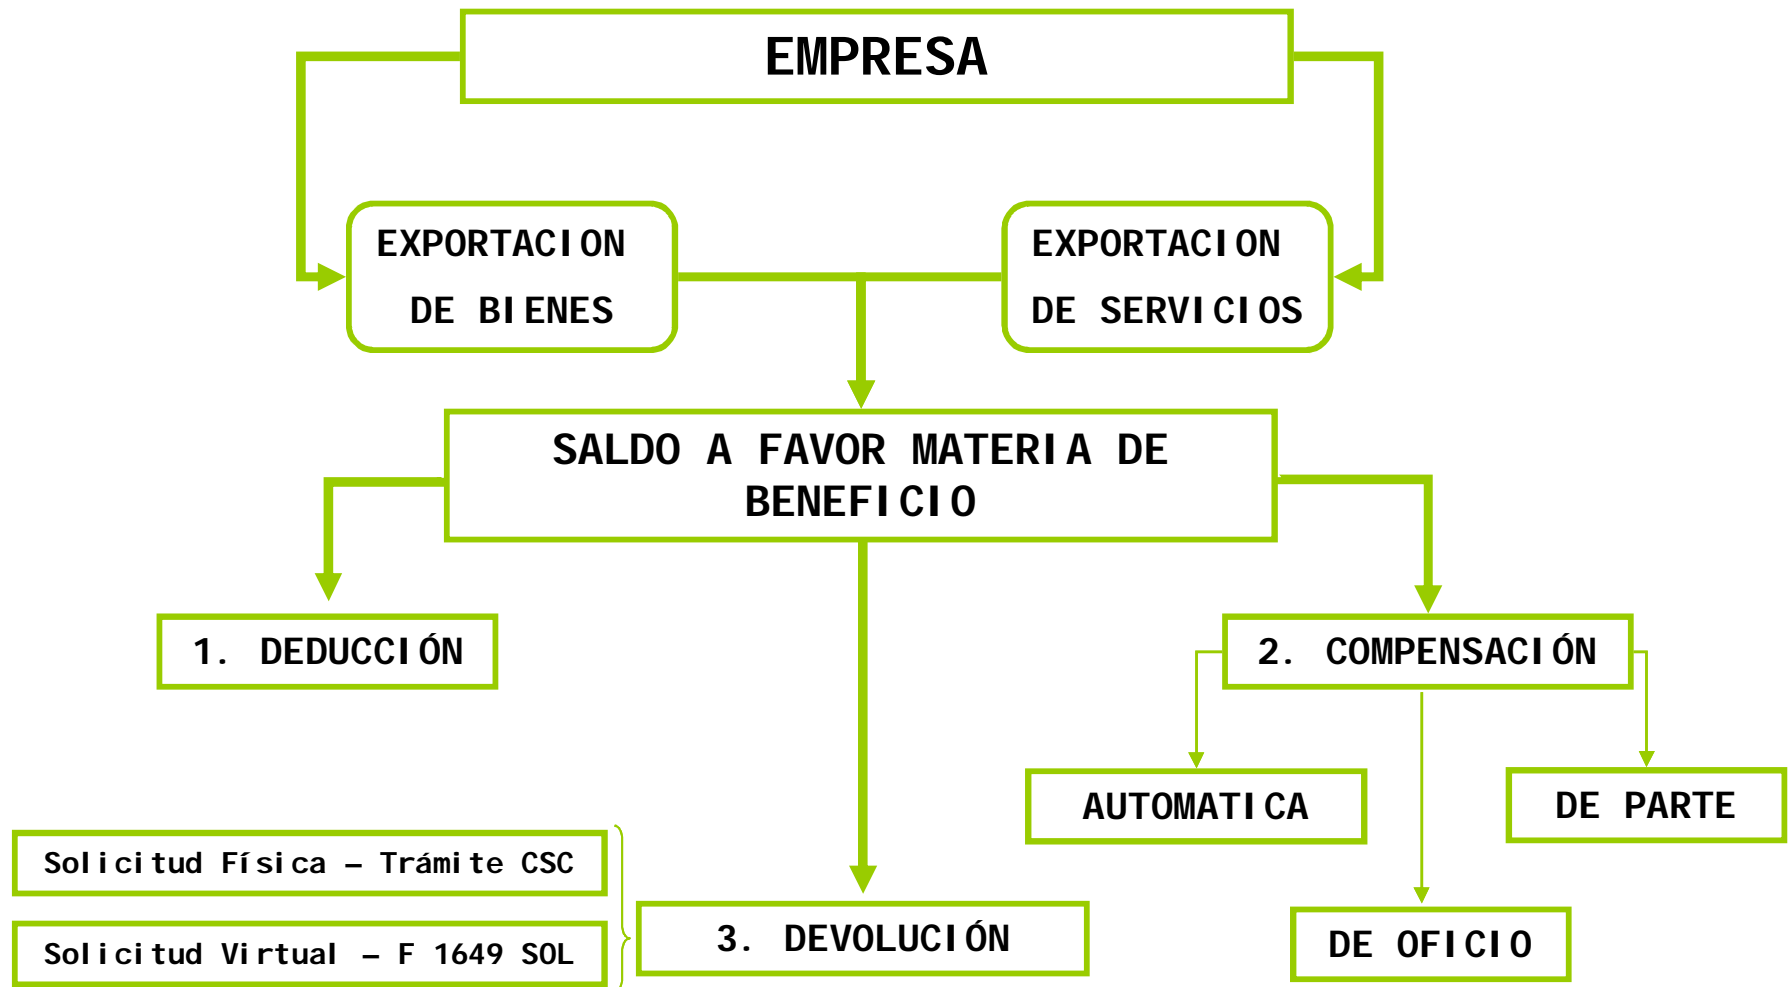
EMPRESA

EXPORTACION DE BIENES

EXPORTACION DE SERVICIOS

SALDO A FAVOR MATERIA DE BENEFICIO

1. DEDUCCIÓN

2. COMPENSACIÓN

AUTOMATICA

DE PARTE

DE OFICIO

Solicitud Física – Trámite CSC

Solicitud Virtual – F 1649 SOL

3. DEVOLUCIÓN